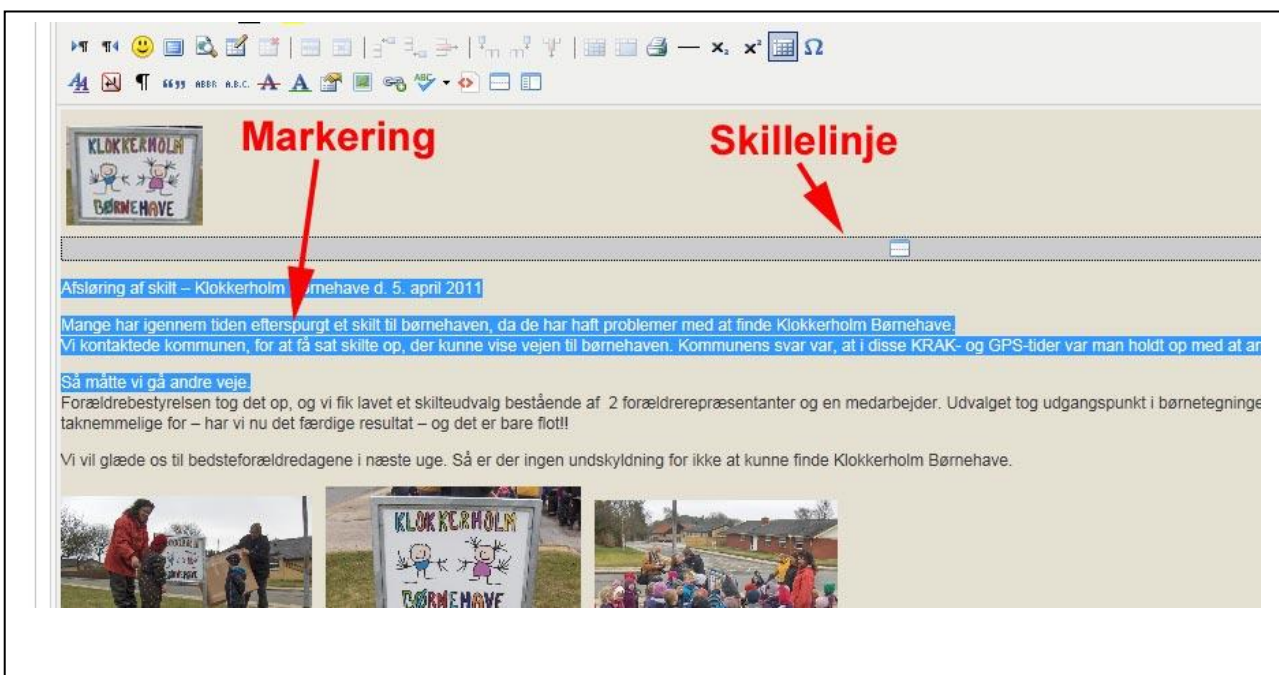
KLOKKERHOLM
BØRNEHAVE

Markering

Skillelinje

Afsløring af skilt – Klokkerholm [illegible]rnehave d. 5. april 2011

Mange har igennem tiden efterspurgt et skilt til børnehaven, da de har haft problemer med at finde Klokkerholm Børnehave.
Vi kontaktede kommunen, for at få sat skilte op, der kunne vise vejen til børnehaven. Kommunens svar var, at i disse KRAK- og GPS-tider var man holdt op med at ar

Så måtte vi gå andre veje.
Forældrebestyrelsen tog det op, og vi fik lavet et skilteudvalg bestående af 2 forældrerepræsentanter og en medarbejder. Udvalget tog udgangspunkt i børnetegninge taknemmelige for – har vi nu det færdige resultat – og det er bare flot!!

Vi vil glæde os til bedsteforældredagene i næste uge. Så er der ingen undskyldning for ikke at kunne finde Klokkerholm Børnehave.

KLOKKERHOLM
BØRNEHAVE